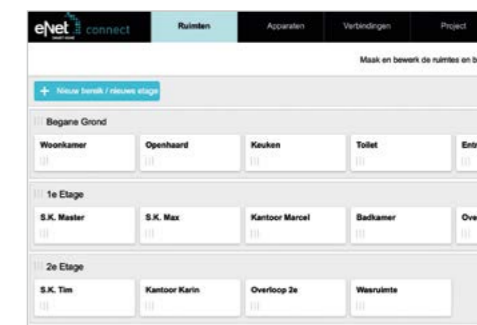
eNet connect

Ruimten | Apparaten | Verbindingen | Project

Maak en bewerk de ruimtes en b

+ Nieuw bereik / nieuwe etage

Begane Grond

Woonkamer | Openhaard | Keuken | Toilet | Ent

1e Etage

S.K. Master | S.K. Max | Kantoor Marcel | Badkamer | Ove

2e Etage

S.K. Tim | Kantoor Karin | Overloop 2e | Wasruimte